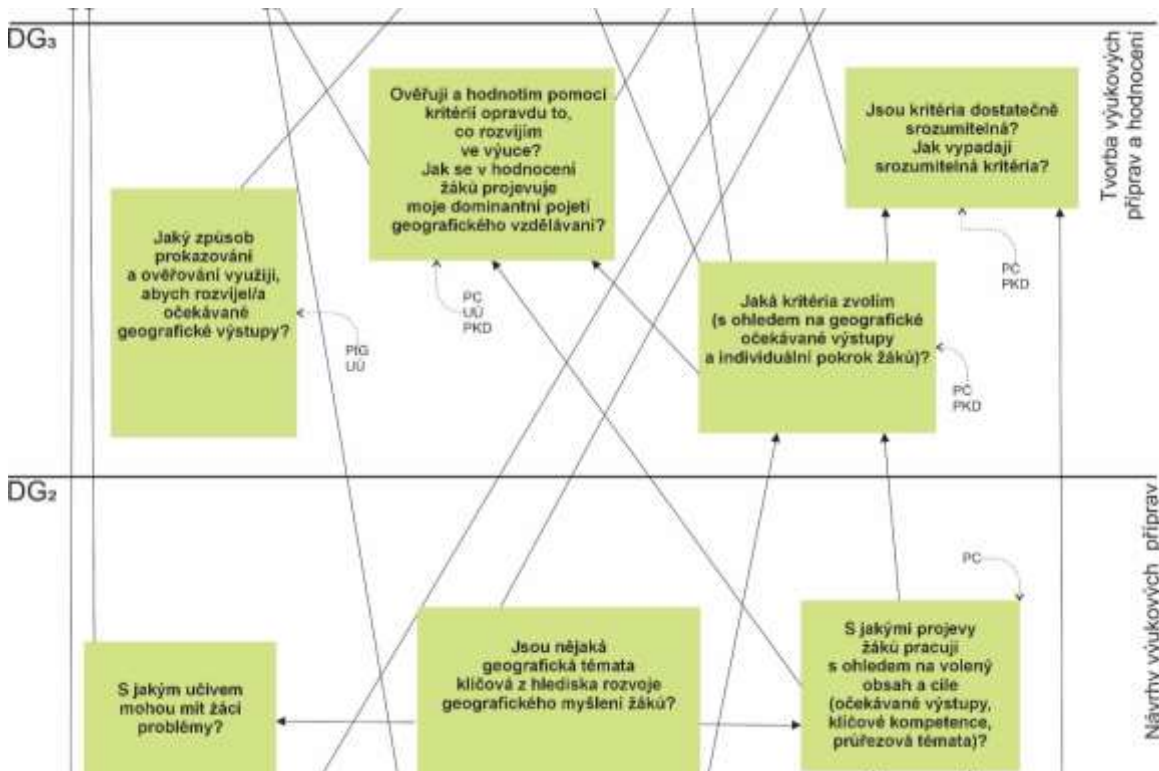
DG₃

Tvorba výukových příprav a hodnocení

Ověřuji a hodnotím pomocí kritérií opravdu to, co rozvíjím ve výuce? Jak se v hodnocení žáků projevuje moje dominantní pojetí geografického vzdělávání?

Jsou kritéria dostatečně srozumitelná? Jak vypadají srozumitelná kritéria?

Jaký způsob prokazování a ověřování využiji, abych rozvíjel/a očekávané geografické výstupy?

PC
UÚ
PKD

PC
PKD

PfG
UÚ

Jaká kritéria zvolím (s ohledem na geografické očekávané výstupy a individuální pokrok žáků)?

PC
PKD

DG₂

Návrhy výukových příprav

PC

Jsou nějaká geografická témata klíčová z hlediska rozvoje geografického myšlení žáků?

S jakými projevy žáků pracuji s ohledem na volený obsah a cíle (očekávané výstupy, klíčové kompetence, průřezová témata)?

S jakým učivem mohou mít žáci problémy?